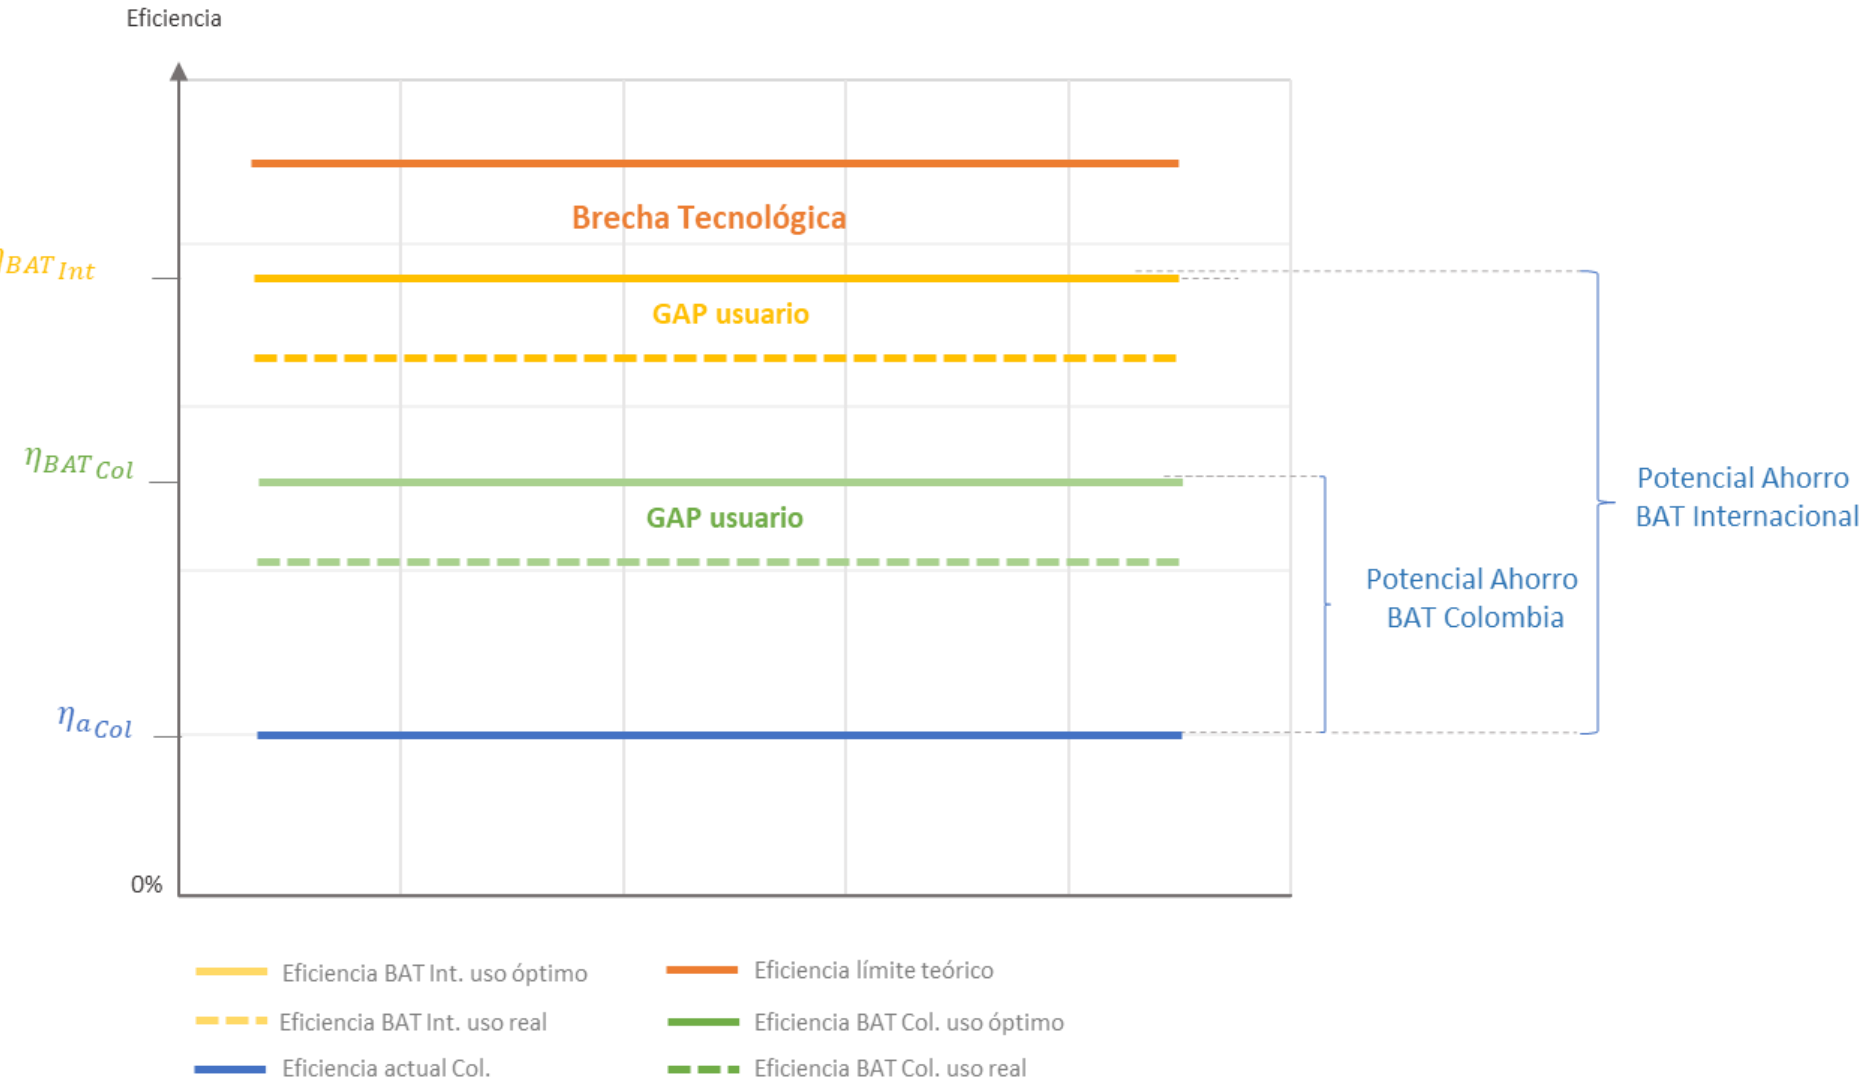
Eficiencia

Brecha Tecnológica

$\eta_{BAT_{Int}}$

GAP usuario

$\eta_{BAT_{Col}}$

GAP usuario

$\eta_{a_{Col}}$

0%

Potencial Ahorro BAT Internacional

Potencial Ahorro BAT Colombia

Eficiencia BAT Int. uso óptimo
Eficiencia límite teórico
Eficiencia BAT Int. uso real
Eficiencia BAT Col. uso óptimo
Eficiencia actual Col.
Eficiencia BAT Col. uso real